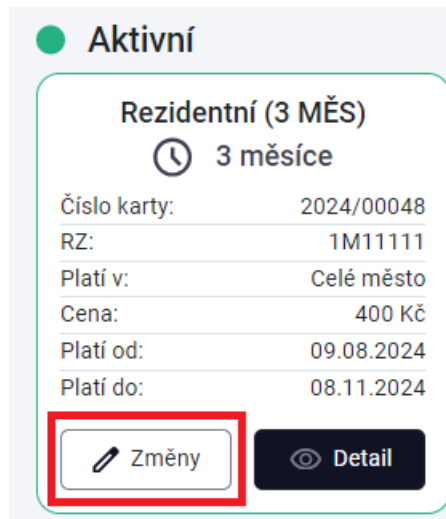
Aktivní

Rezidentní (3 MĚS)

3 měsíce

| | |
|---|---|
| Číslo karty: | 2024/00048 |
| RZ: | 1M11111 |
| Platí v: | Celé město |
| Cena: | 400 Kč |
| Platí od: | 09.08.2024 |
| Platí do: | 08.11.2024 |

Změny

Detail